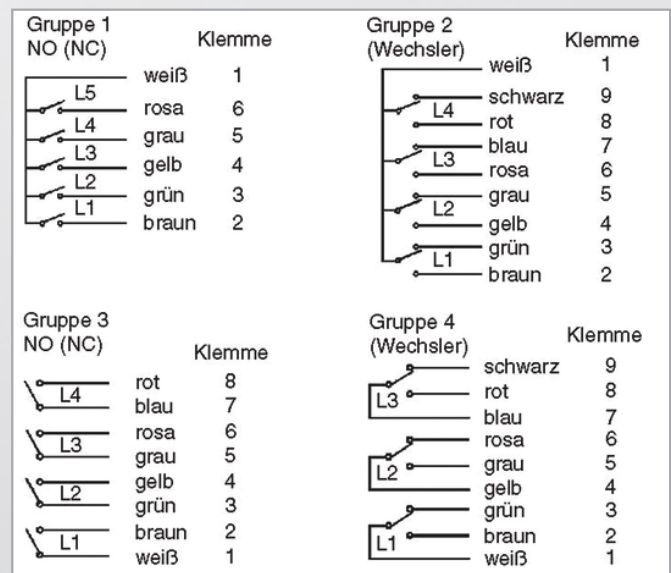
Gruppe 1
NO (NC)

Klemme

| | | |
|---|---|---|
| | weiß | 1 |
| L5 | rosa | 6 |
| L4 | grau | 5 |
| L3 | gelb | 4 |
| L2 | grün | 3 |
| L1 | braun | 2 |

Gruppe 2
(Wechsler)

Klemme

| | | |
|---|---|---|
| | weiß | 1 |
| L4 | schwarz | 9 |
| | rot | 8 |
| L3 | blau | 7 |
| | rosa | 6 |
| L2 | grau | 5 |
| | gelb | 4 |
| L1 | grün | 3 |
| | braun | 2 |

Gruppe 3
NO (NC)

Klemme

| | | |
|---|---|---|
| L4 | rot | 8 |
| | blau | 7 |
| L3 | rosa | 6 |
| | grau | 5 |
| L2 | gelb | 4 |
| | grün | 3 |
| L1 | braun | 2 |
| | weiß | 1 |

Gruppe 4
(Wechsler)

Klemme

| | | |
|---|---|---|
| L3 | schwarz | 9 |
| | rot | 8 |
| | blau | 7 |
| L2 | rosa | 6 |
| | grau | 5 |
| | gelb | 4 |
| L1 | grün | 3 |
| | braun | 2 |
| | weiß | 1 |